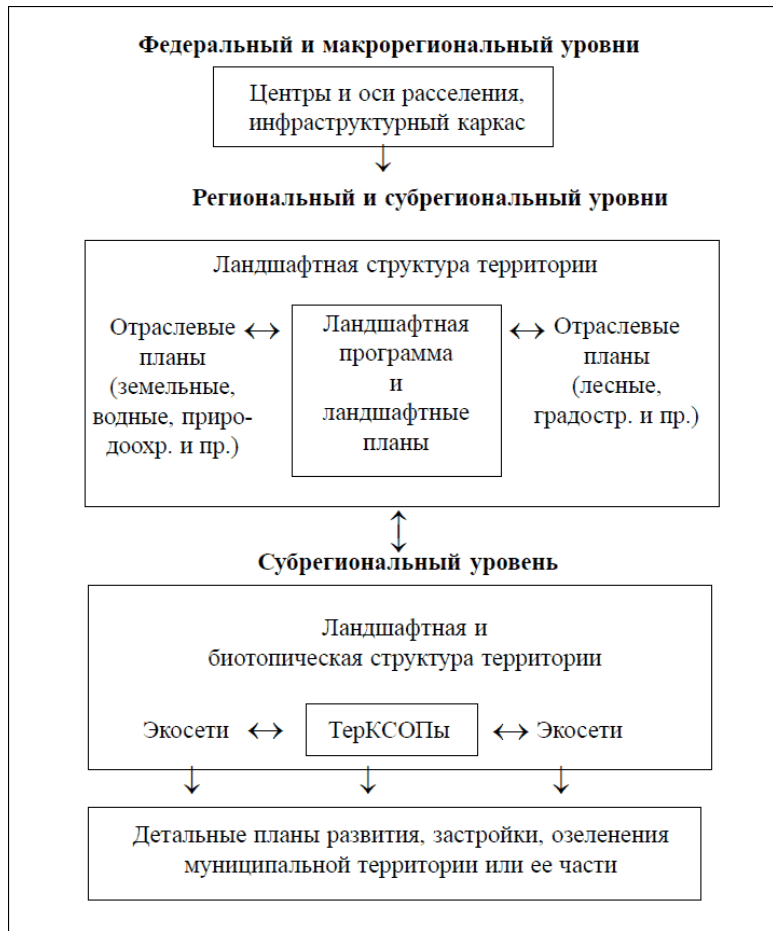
**Федеральный и макрорегиональный уровни**

Центры и оси расселения, инфраструктурный каркас

↓

**Региональный и субрегиональный уровни**

Ландшафтная структура территории

Отраслевые планы (земельные, водные, природоохр. и пр.) ↔ Ландшафтная программа и ландшафтные планы ↔ Отраслевые планы (лесные, градостр. и пр.)

↕

**Субрегиональный уровень**

Ландшафтная и биотопическая структура территории

Экосети ↔ ТерКСОПы ↔ Экосети

↓ ↓ ↓

Детальные планы развития, застройки, озеленения муниципальной территории или ее части